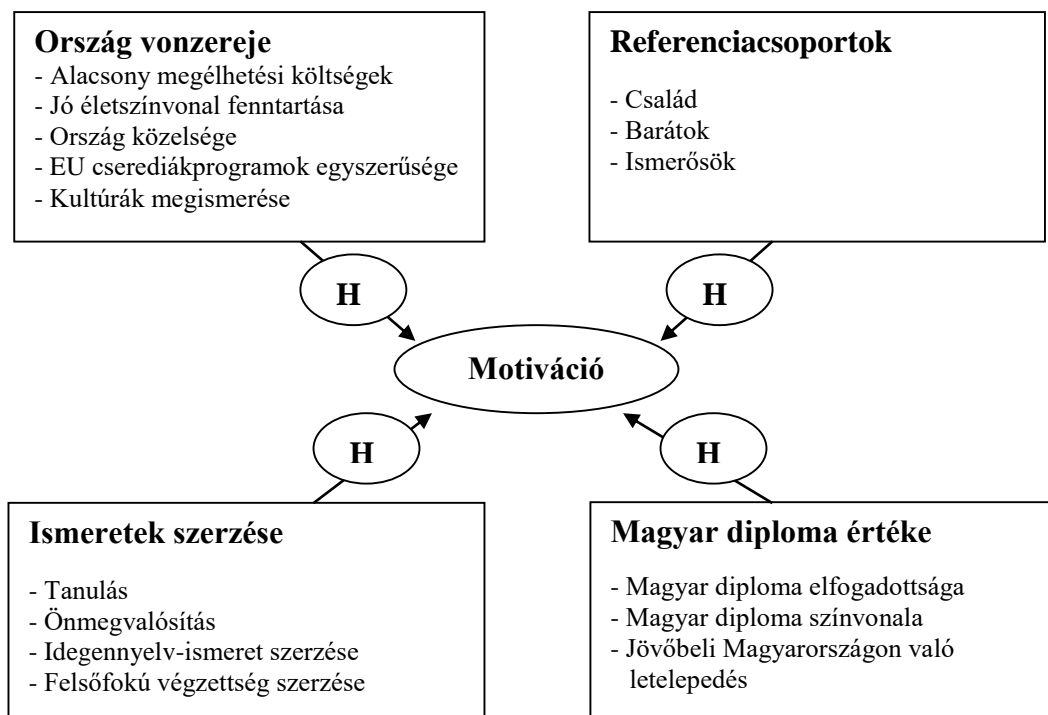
**Ország vonzereje**
- Alacsony megélhetési költségek
- Jó életszínvonal fenntartása
- Ország közelsége
- EU cserediákprogramok egyszerűsége
- Kultúrák megismerése

**Referenciacsoportok**
- Család
- Barátok
- Ismerősök

H

H

**Motiváció**

H

H

**Ismeretek szerzése**
- Tanulás
- Önmegvalósítás
- Idegennyelv-ismeret szerzése
- Felsőfokú végzettség szerzése

**Magyar diploma értéke**
- Magyar diploma elfogadottsága
- Magyar diploma színvonala
- Jövőbeli Magyarországon való letelepedés